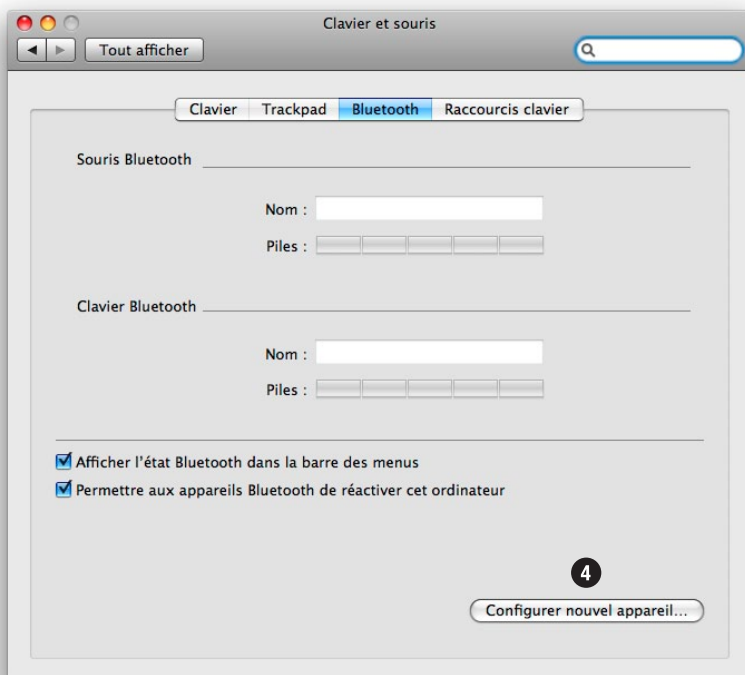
Clavier et souris

Tout afficher

Clavier Trackpad Bluetooth Raccourcis clavier

Souris Bluetooth

Nom :

Piles :

Clavier Bluetooth

Nom :

Piles :

Afficher l'état Bluetooth dans la barre des menus

Permettre aux appareils Bluetooth de réactiver cet ordinateur

4

Configurer nouvel appareil…